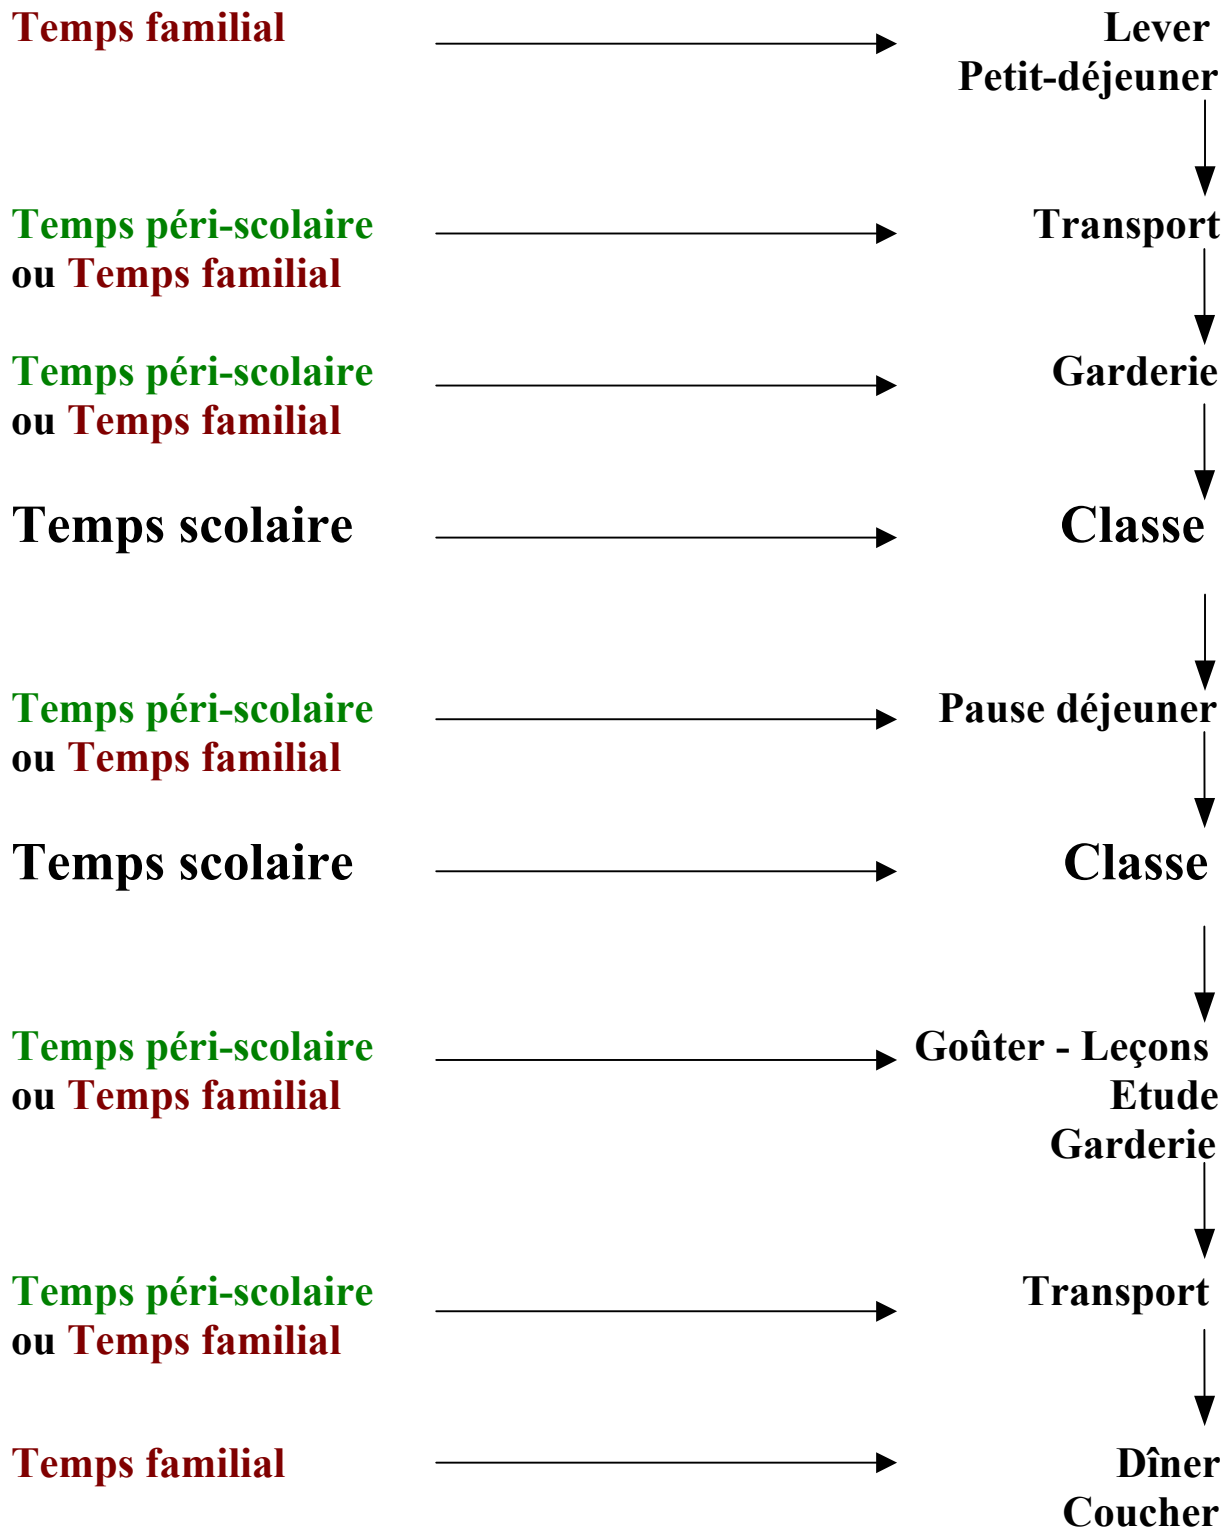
Temps familial

Lever
Petit-déjeuner

Temps péri-scolaire ou Temps familial

Transport

Temps péri-scolaire ou Temps familial

Garderie

Temps scolaire

Classe

Temps péri-scolaire ou Temps familial

Pause déjeuner

Temps scolaire

Classe

Temps péri-scolaire ou Temps familial

Goûter - Leçons
Etude
Garderie

Temps péri-scolaire ou Temps familial

Transport

Temps familial

Dîner
Coucher